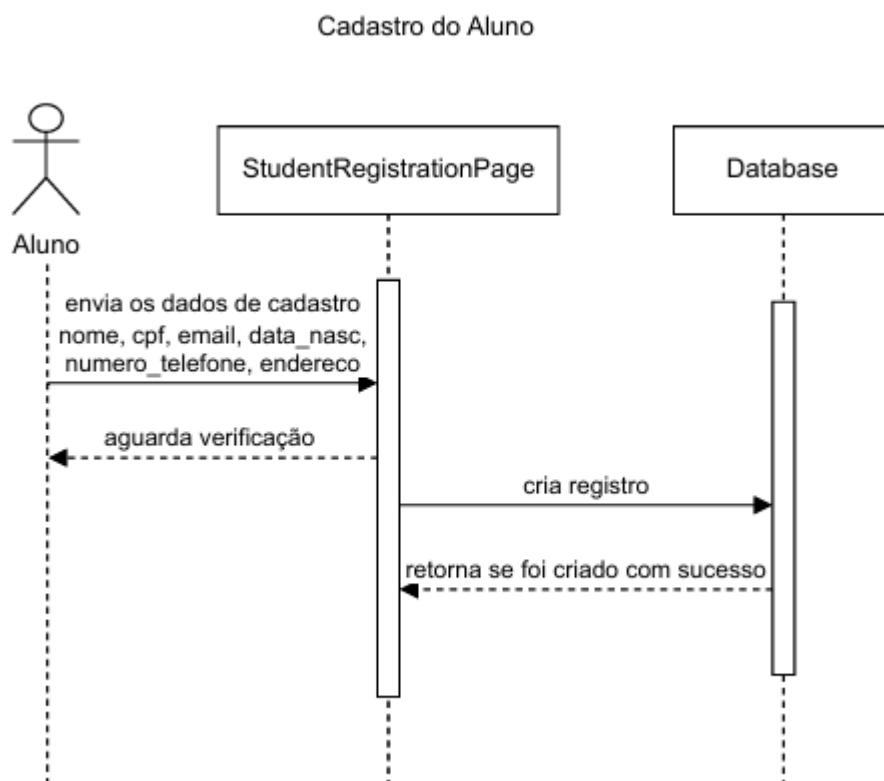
Cadastro do Aluno

Aluno

StudentRegistrationPage

Database

envia os dados de cadastro nome, cpf, email, data_nasc, numero_telefone, endereco

aguarda verificação

cria registro

retorna se foi criado com sucesso